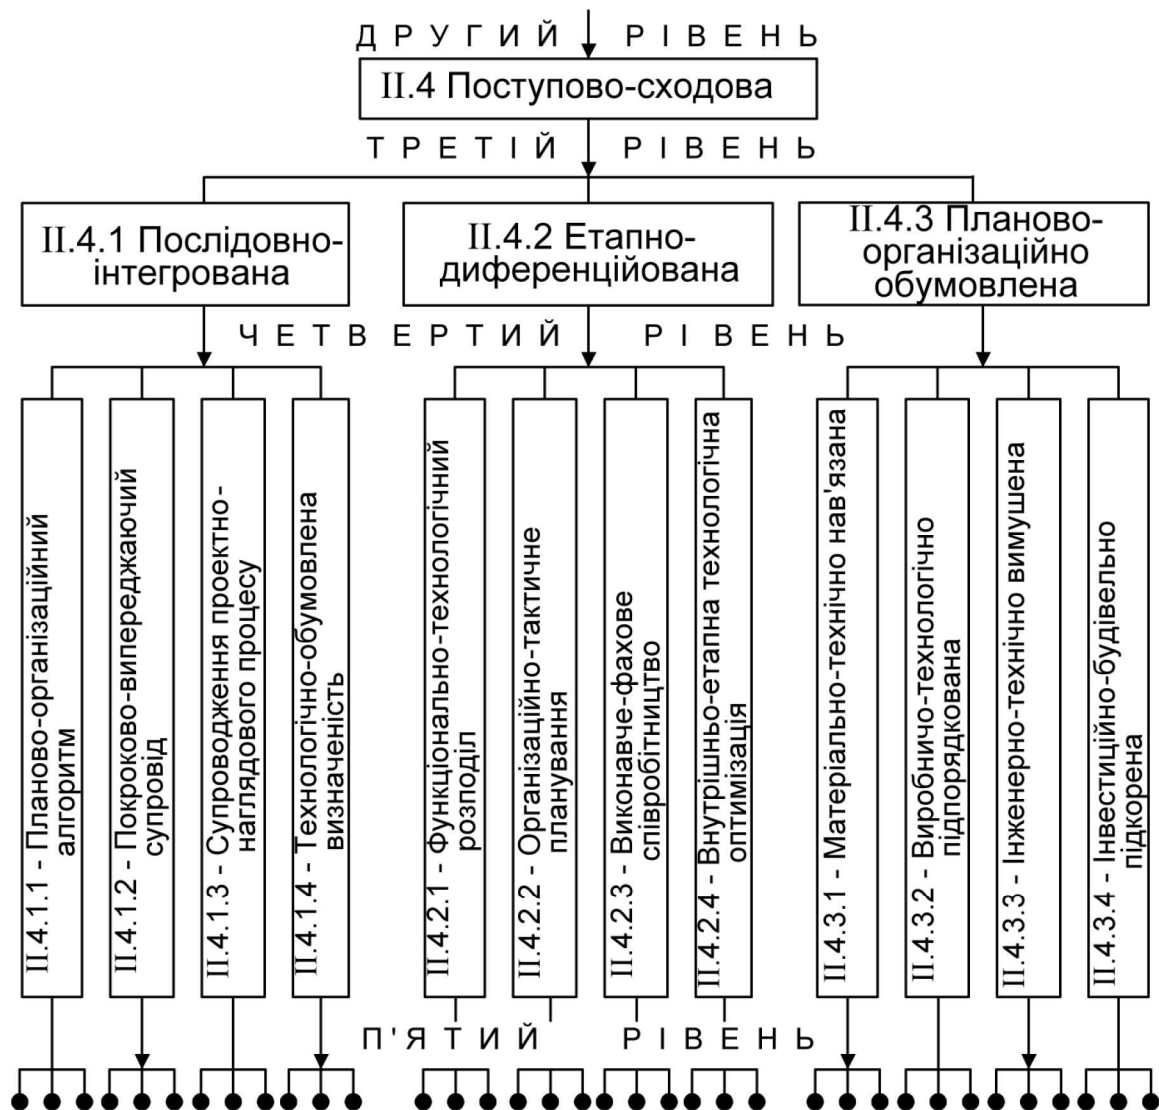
ДРУГИЙ РІВЕНЬ

II.4 Поступово-сходова

ТРЕТІЙ РІВЕНЬ

II.4.1 Послідовно-інтегрована

II.4.2 Етапно-диференційована

II.4.3 Планово-організаційно обумовлена

ЧЕТВЕРТИЙ РІВЕНЬ

II.4.1.1 - Планово-організаційний алгоритм

II.4.1.2 - Покроково-випереджаючий супровід

II.4.1.3 - Супроводження проектно-наглядового процесу

II.4.1.4 - Технологічно-обумовлена визначеність

II.4.2.1 - Функціонально-технологічний розподіл

II.4.2.2 - Організаційно-тактичне планування

II.4.2.3 - Виконавче-фахове співробітництво

II.4.2.4 - Внутрішньо-етапна технологічна оптимізація

II.4.3.1 - Матеріально-технічно нав'язана

II.4.3.2 - Виробничо-технологічно підпорядкована

II.4.3.3 - Інженерно-технічно вимушена

II.4.3.4 - Інвестиційно-будівельно підкорена

П'ЯТИЙ РІВЕНЬ